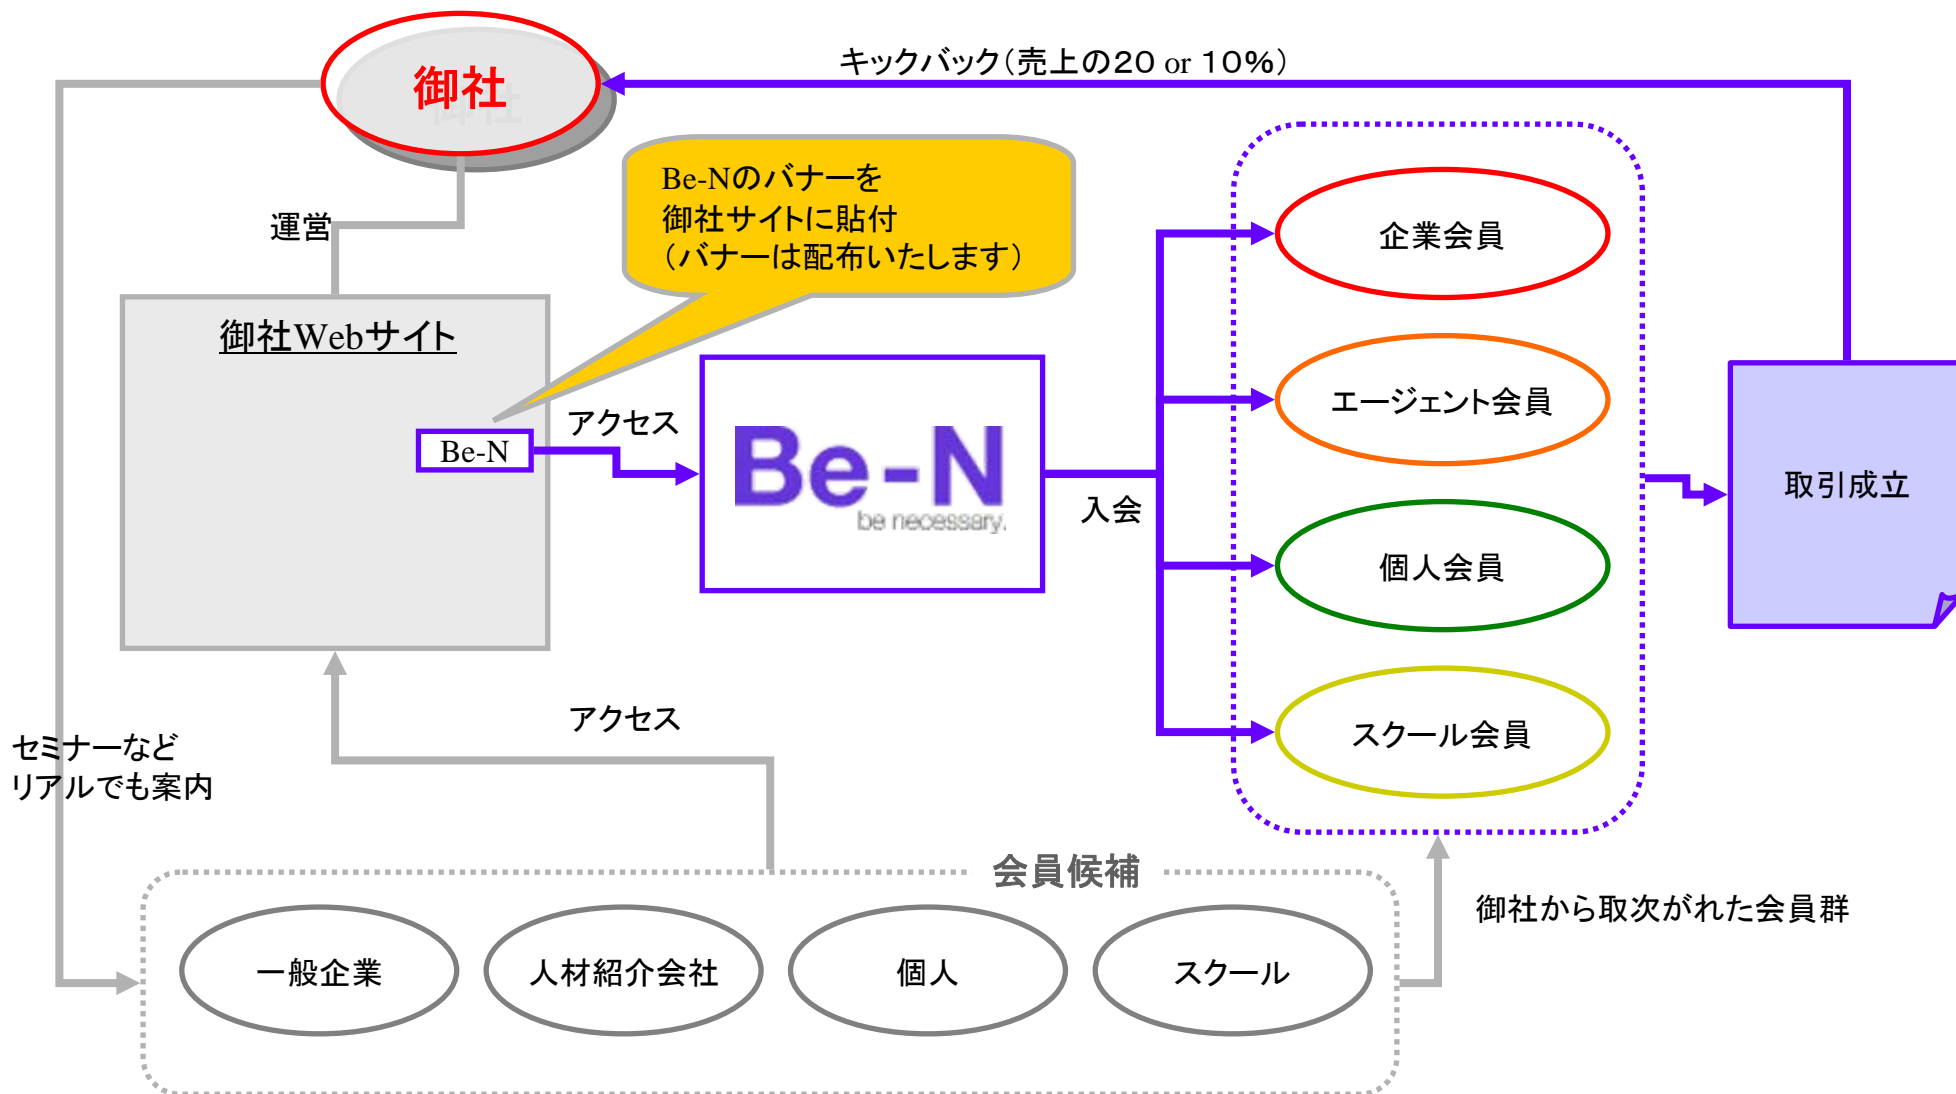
御社

キックバック(売上の20 or 10%)

Be-Nのバナーを
御社サイトに貼付
(バナーは配布いたします)

運営

御社Webサイト

Be-N

アクセス

Be-N
be necessary.

入会

企業会員

エージェント会員

個人会員

スクール会員

取引成立

アクセス

セミナーなど
リアルでも案内

会員候補

一般企業

人材紹介会社

個人

スクール

御社から取次がれた会員群